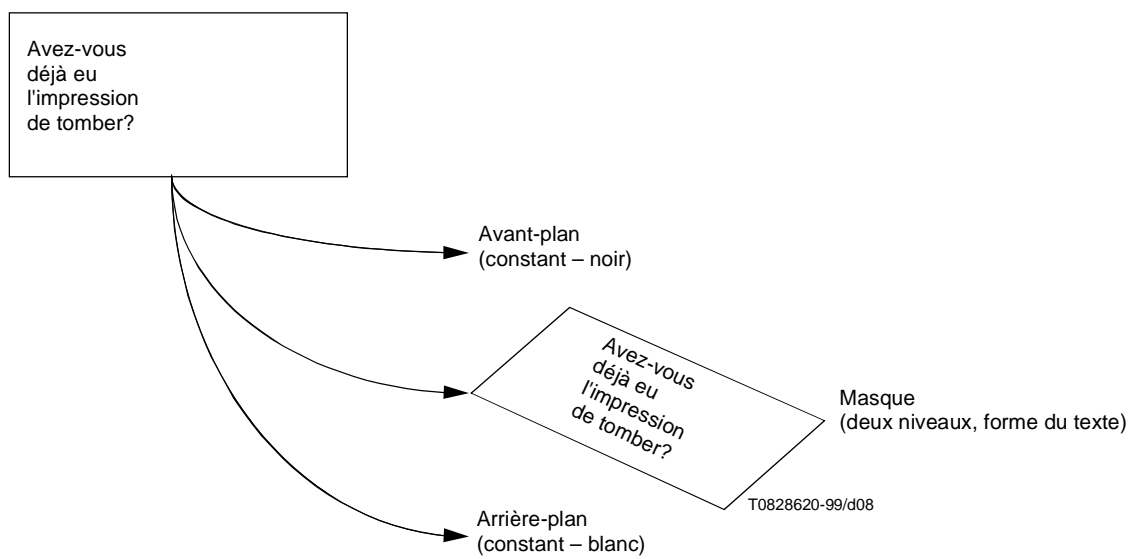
Avez-vous déjà eu l'impression de tomber?

Avant-plan
(constant – noir)

Avez-vous déjà eu l'impression de tomber?

Masque
(deux niveaux, forme du texte)

T0828620-99/d08

Arrière-plan
(constant – blanc)